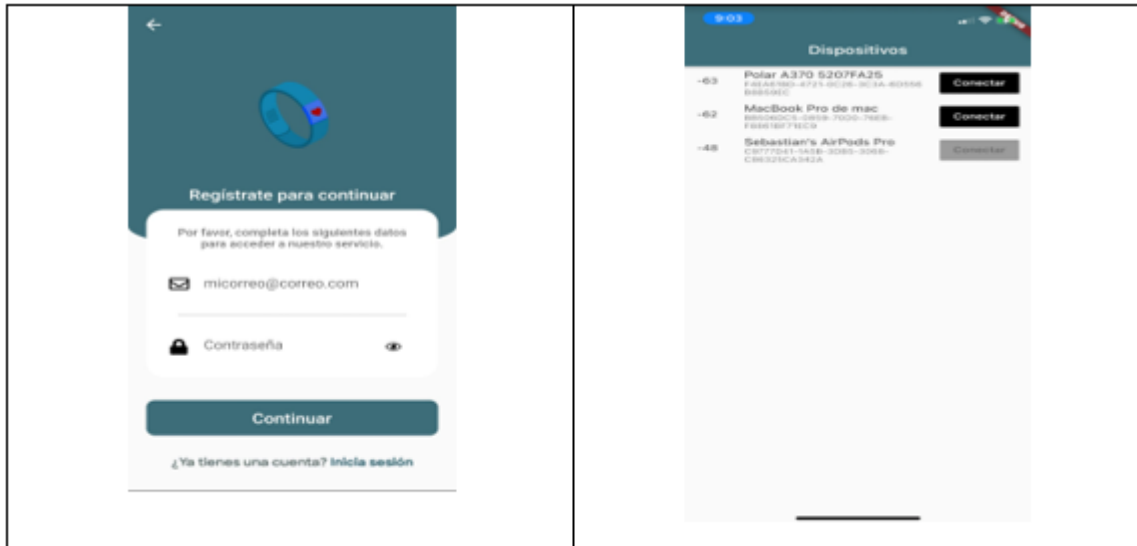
Regístrate para continuar

Por favor, completa los siguientes datos para acceder a nuestro servicio.

micorreo@correo.com

Contraseña

Continuar

¿Ya tienes una cuenta? Inicia sesión

9:03

Dispositivos

| | | |
|---|---|---|
| -63 | Polar A370 5207FA25 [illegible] | Conectar |
| -62 | MacBook Pro de mac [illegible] | Conectar |
| -48 | Sebastian's AirPods Pro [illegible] | Conectar |